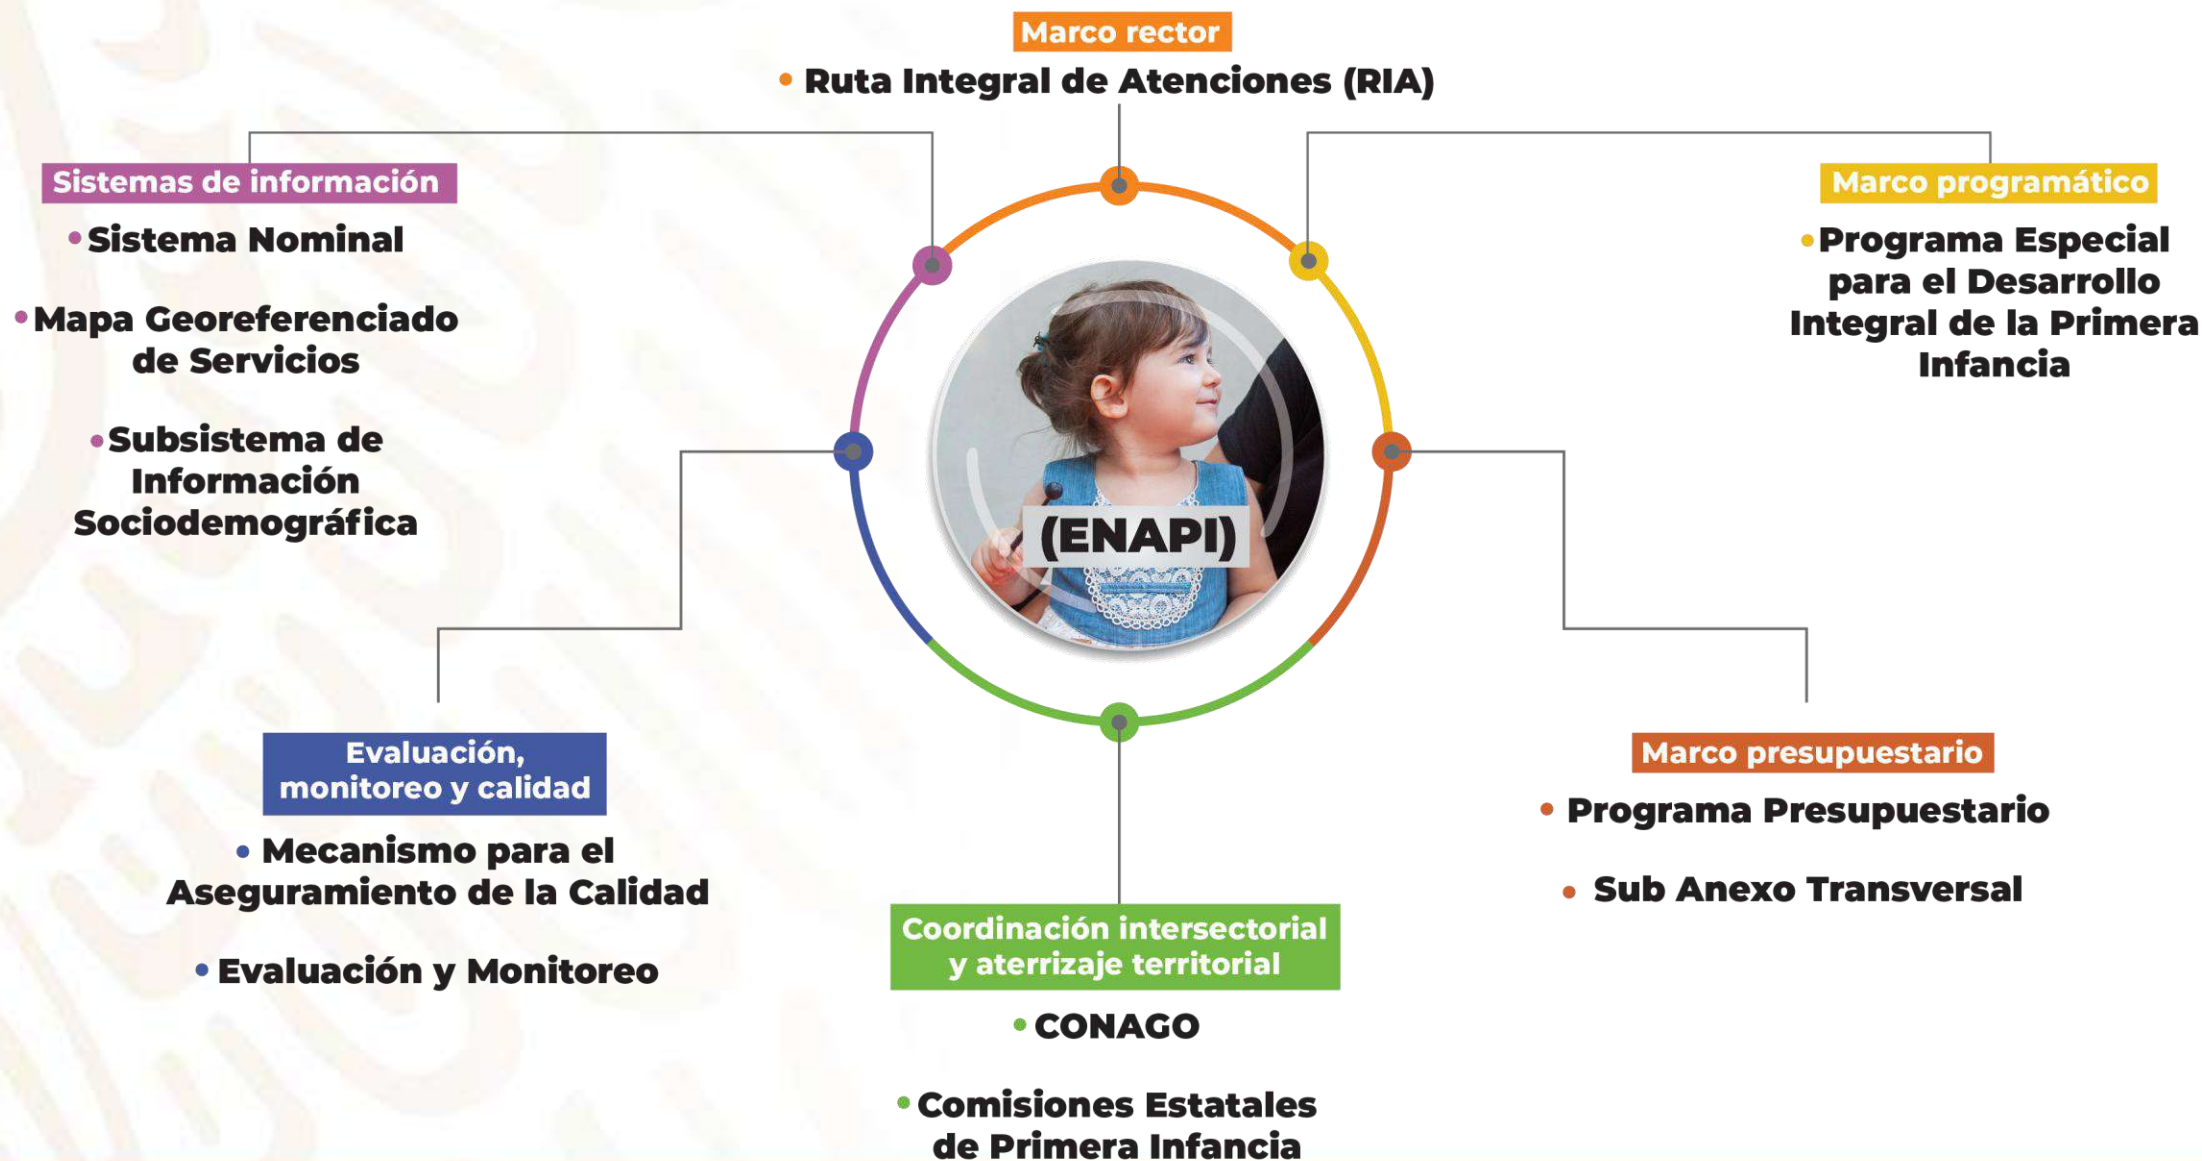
Marco rector

• Ruta Integral de Atenciones (RIA)

Sistemas de información

• Sistema Nominal

• Mapa Georeferenciado de Servicios

• Subsistema de Información Sociodemográfica

Marco programático

• Programa Especial para el Desarrollo Integral de la Primera Infancia

(ENAPI)

Evaluación, monitoreo y calidad

• Mecanismo para el Aseguramiento de la Calidad

• Evaluación y Monitoreo

Marco presupuestario

• Programa Presupuestario

• Sub Anexo Transversal

Coordinación intersectorial y aterrizaje territorial

• CONAGO

• Comisiones Estatales de Primera Infancia